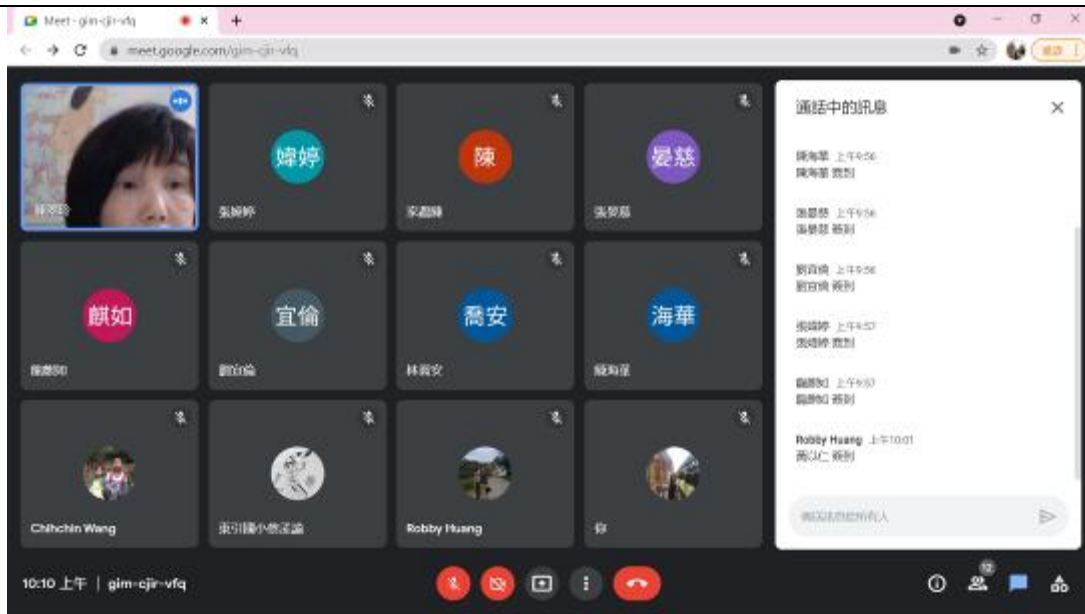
Meet - gim-cjir-vfq
meet.google.com/gim-cjir-vfq

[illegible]

婷婷
張婷婷

陳
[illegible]

晏慈
張晏慈

麒如
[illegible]

宜倫
劉宜倫

喬安
林喬安

海華
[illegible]

Chihchin Wang

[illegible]

Robby Huang

你

通話中的訊息

陳海華 上午9:56
陳海華 報到

張晏慈 上午9:56
張晏慈 報到

劉宜倫 上午9:56
劉宜倫 報到

張婷婷 上午9:57
張婷婷 報到

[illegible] 上午9:57
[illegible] 報到

Robby Huang 上午10:01
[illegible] 報到

傳送訊息給所有人

10:10 上午 | gim-cjir-vfq

12